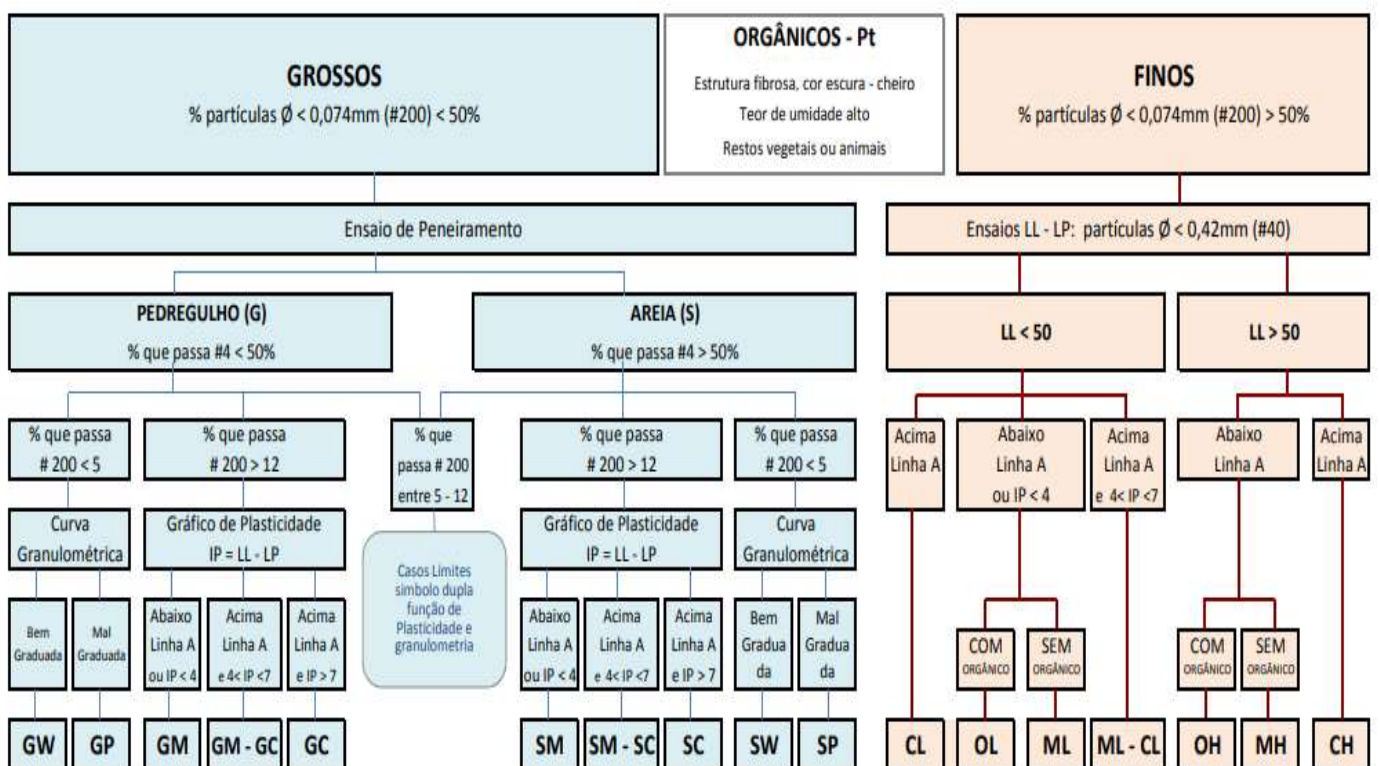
GROSSOS
% partículas Ø < 0,074mm (#200) < 50%

ORGÂNICOS - Pt
Estrutura fibrosa, cor escura - cheiro
Teor de umidade alto
Restos vegetais ou animais

FINOS
% partículas Ø < 0,074mm (#200) > 50%

Ensaio de Peneiramento

Ensaios LL - LP: partículas Ø < 0,42mm (#40)

PEDREGULHO (G)
% que passa #4 < 50%

AREIA (S)
% que passa #4 > 50%

LL < 50

LL > 50

% que passa # 200 < 5

% que passa # 200 > 12

% que passa # 200 entre 5 - 12

% que passa # 200 > 12

% que passa # 200 < 5

Acima Linha A

Abaixo Linha A ou IP < 4

Acima Linha A e 4< IP <7

Abaixo Linha A

Acima Linha A

Curva Granulométrica

Gráfico de Plasticidade IP = LL - LP

Casos Limites simbolo dupla função de Plasticidade e granulometria

Gráfico de Plasticidade IP = LL - LP

Curva Granulométrica

Bem Graduada

Mal Graduada

Abaixo Linha A ou IP < 4

Acima Linha A e 4< IP <7

Acima Linha A e IP > 7

Abaixo Linha A ou IP < 4

Acima Linha A e 4< IP <7

Acima Linha A e IP > 7

Bem Graduada

Mal Graduada

COM ORGÂNICO

SEM ORGÂNICO

COM ORGÂNICO

SEM ORGÂNICO

GW GP GM GM - GC GC SM SM - SC SC SW SP CL OL ML ML - CL OH MH CH